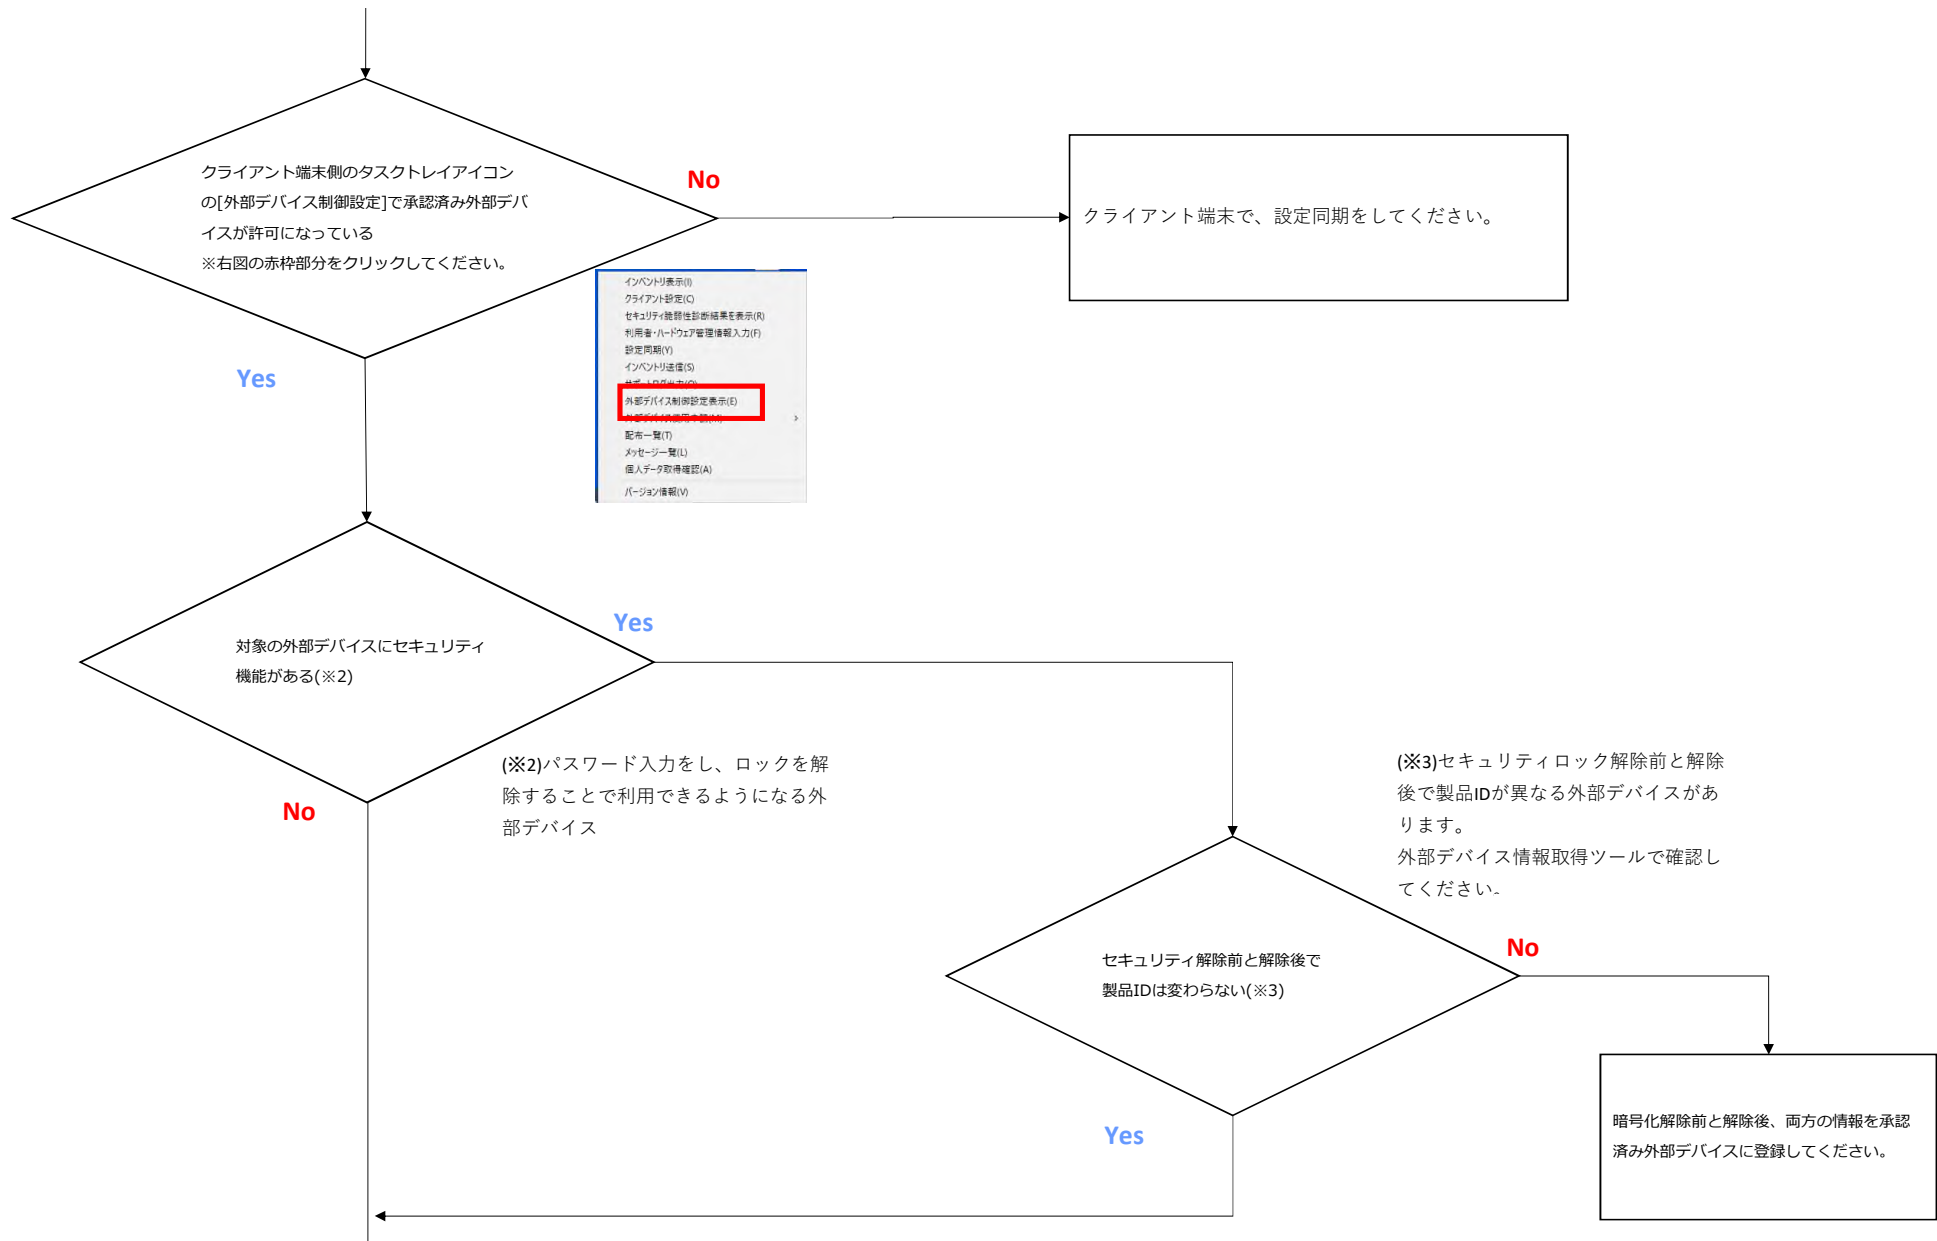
クライアント端末側のタスクトレイアイコンの[外部デバイス制御設定]で承認済み外部デバイスが許可になっている
※右図の赤枠部分をクリックしてください。

No

クライアント端末で、設定同期をしてください。

インベントリ表示(I)
クライアント設定(C)
セキュリティ脆弱性診断結果を表示(R)
利用者・ハードウェア管理情報入力(F)
設定同期(Y)
インベントリ送信(S)
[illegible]
外部デバイス制御設定表示(E)
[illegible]
配布一覧(T)
メッセージ一覧(L)
個人データ取得確認(A)
バージョン情報(V)

Yes

対象の外部デバイスにセキュリティ機能がある(※2)

Yes

(※2)パスワード入力をし、ロックを解除することで利用できるようになる外部デバイス

No

(※3)セキュリティロック解除前と解除後で製品IDが異なる外部デバイスがあります。
外部デバイス情報取得ツールで確認してください。

セキュリティ解除前と解除後で製品IDは変わらない(※3)

No

暗号化解除前と解除後、両方の情報を承認済み外部デバイスに登録してください。

Yes